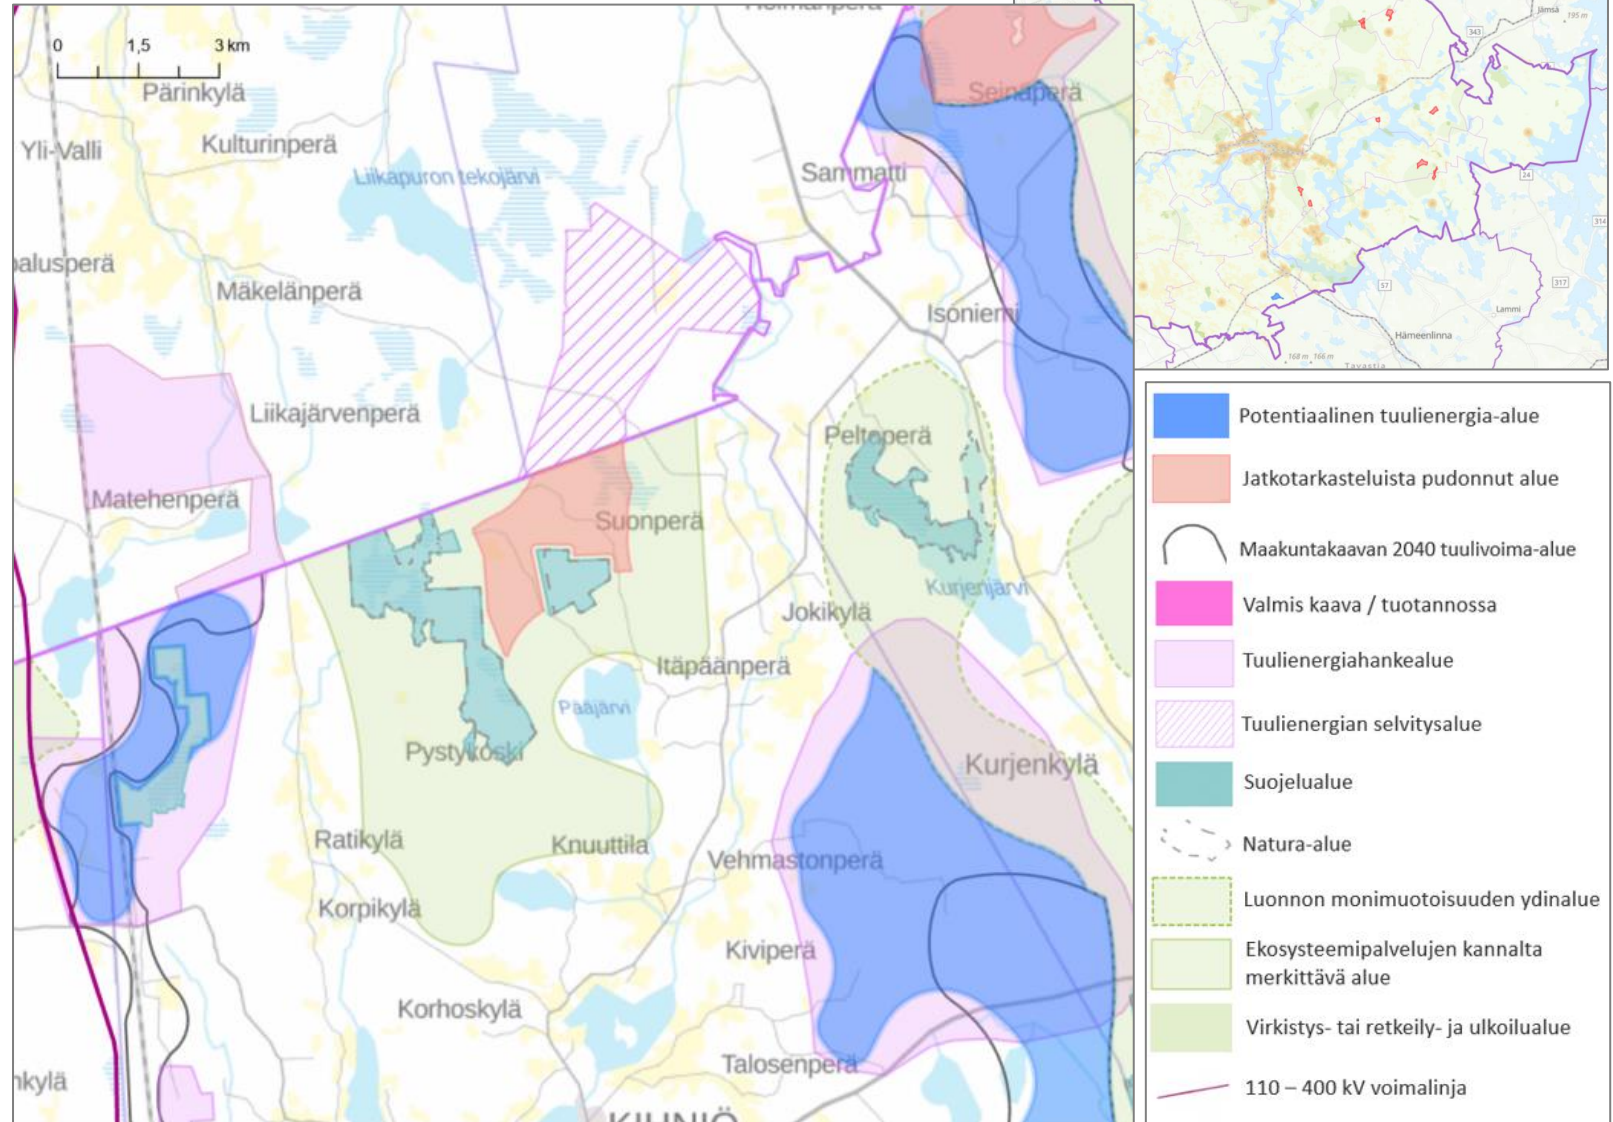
0 1,5 3 km

Pärinkylä

Yli-Valli

Kulturinperä

Liikapuron tekojärvi

Sammatti

Seinäperä

alusperä

Mäkelänperä

Isoniemi

Liikajärvenperä

Peltoperä

Matehenperä

Suonperä

Kurjenjärvi

Jokikylä

Itäpäänperä

Pääjärvi

Pystykoski

Kurjenkylä

Ratikylä

Knuuttila

Vehmastonperä

Korpikylä

Kiviperä

Korhoskylä

Talosenperä

nkylä

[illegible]

Jämsä

Hämeenlinna

Lammi

Potentiaalinen tuulienergia-alue

Jatkotarkasteluista pudonnut alue

Maakuntakaavan 2040 tuulivoima-alue

Valmis kaava / tuotannossa

Tuulienergiahankealue

Tuulienergian selvitysalue

Suojelualue

Natura-alue

Luonnon monimuotoisuuden ydinalue

Ekosysteemipalvelujen kannalta merkittävä alue

Virkistys- tai retkeily- ja ulkoilualue

110 – 400 kV voimalinja